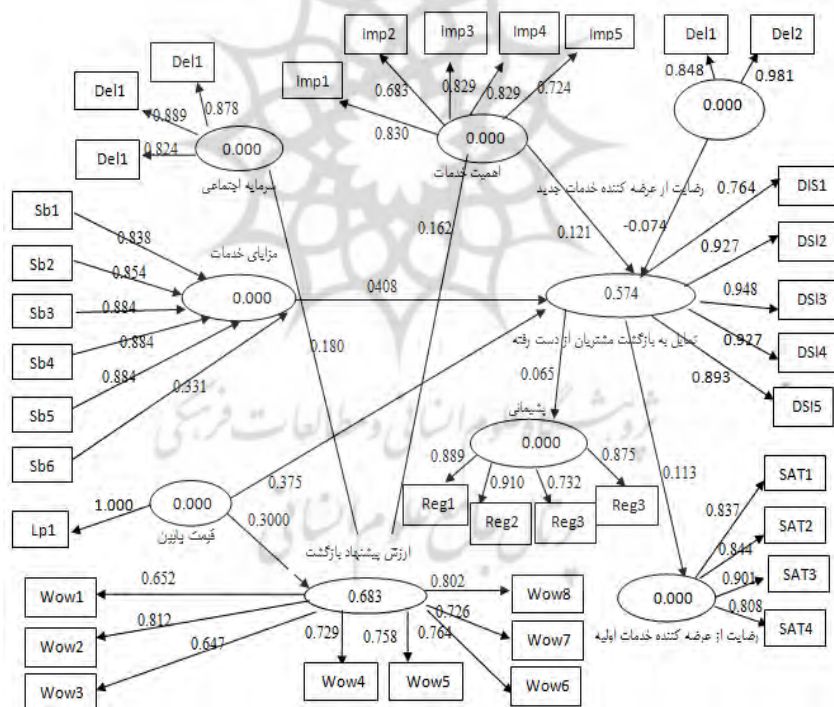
Imp2
Imp3
Imp4
Imp5
Del1
Del2
Del1
Imp1
0.683
0.829
0.829
0.724
0.848
0.981
Del1
0.889
0.878
0.830
0.000
0.000
Del1
0.824
0.000
سرمایه اجتماعی
اهمیت خدمات
رضایت از عرضه کننده خدمات جدید
0.764
DIS1
Sb1
-0.074
0.838
0.162
0.121
0.927
DSI2
مزایای خدمات
Sb2
0.854
0408
0.948
Sb3
0.884
0.000
0.574
DSI3
Sb4
0.884
0.180
تمایل به بازگشت مشتریان از دست رفته
0.927
DSI4
Sb5
0.884
0.331
0.065
0.893
DSI5
پشیمانی
Sb6
0.000
0.889
0.875
0.113
0.910
0.732
SAT1
0.375
Reg1
Reg3
1.000
0.000
0.837
Lp1
0.3000
Reg2
Reg3
قیمت پایین
SAT2
ارزش پیشنهاد بازگشت
0.844
0.652
0.802
0.901
SAT3
Wow1
0.683
Wow8
0.726
0.000
0.808
0.812
SAT4
Wow2
0.647
Wow7
رضایت از عرضه کننده خدمات اولیه
0.729
0.758
0.764
Wow3
Wow4
Wow5
Wow6